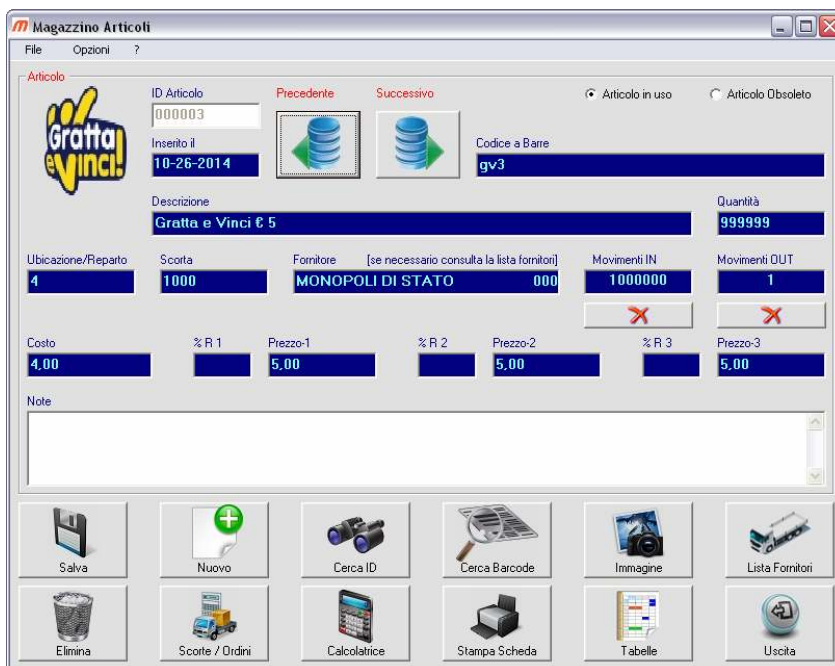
Magazzino Articoli

File Opzioni ?

Articolo

Gratta e Vinci!

ID Articolo
000003

Precedente

Successivo

Articolo in uso

Articolo Obsoleto

Inserito il
10-26-2014

Codice a Barre
gv3

Descrizione
Gratta e Vinci € 5

Quantità
999999

Ubicazione/Reparto
4

Scorta
1000

Fornitore [se necessario consulta la lista fornitori]
MONOPOLI DI STATO 000

Movimenti IN
1000000

Movimenti OUT
1

Costo
4,00

% R 1

Prezzo-1
5,00

% R 2

Prezzo-2
5,00

% R 3

Prezzo-3
5,00

Note

Salva

Nuovo

Cerca ID

Cerca Barcode

Immagine

Lista Fornitori

Elimina

Scorte / Ordini

Calcolatrice

Stampa Scheda

Tabelle

Uscita